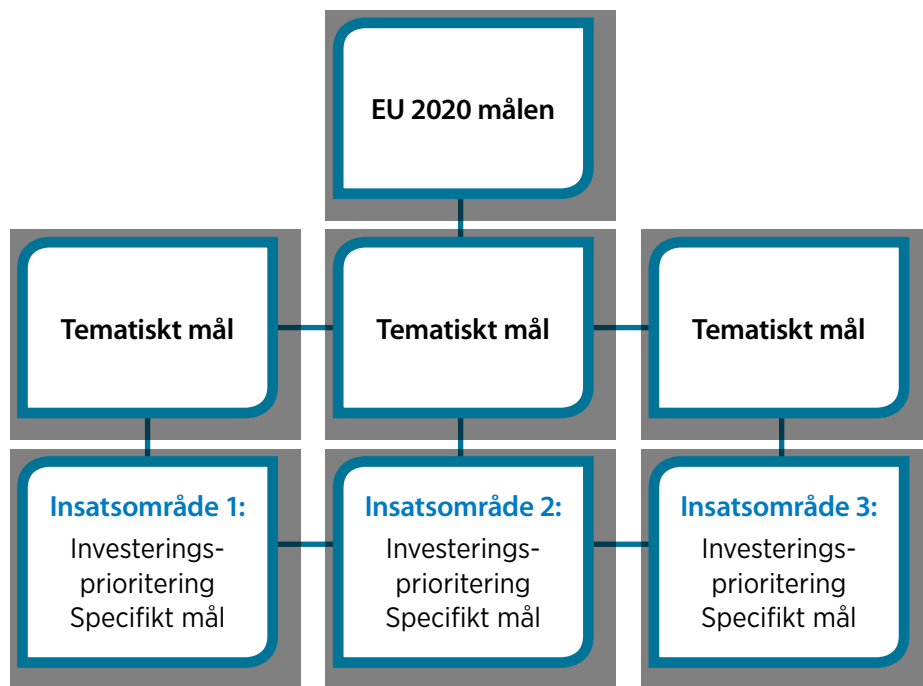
EU 2020 målen

Tematiskt mål

Tematiskt mål

Tematiskt mål

Insatsområde 1:
Investeringsprioritering
Specifikt mål

Insatsområde 2:
Investeringsprioritering
Specifikt mål

Insatsområde 3:
Investeringsprioritering
Specifikt mål